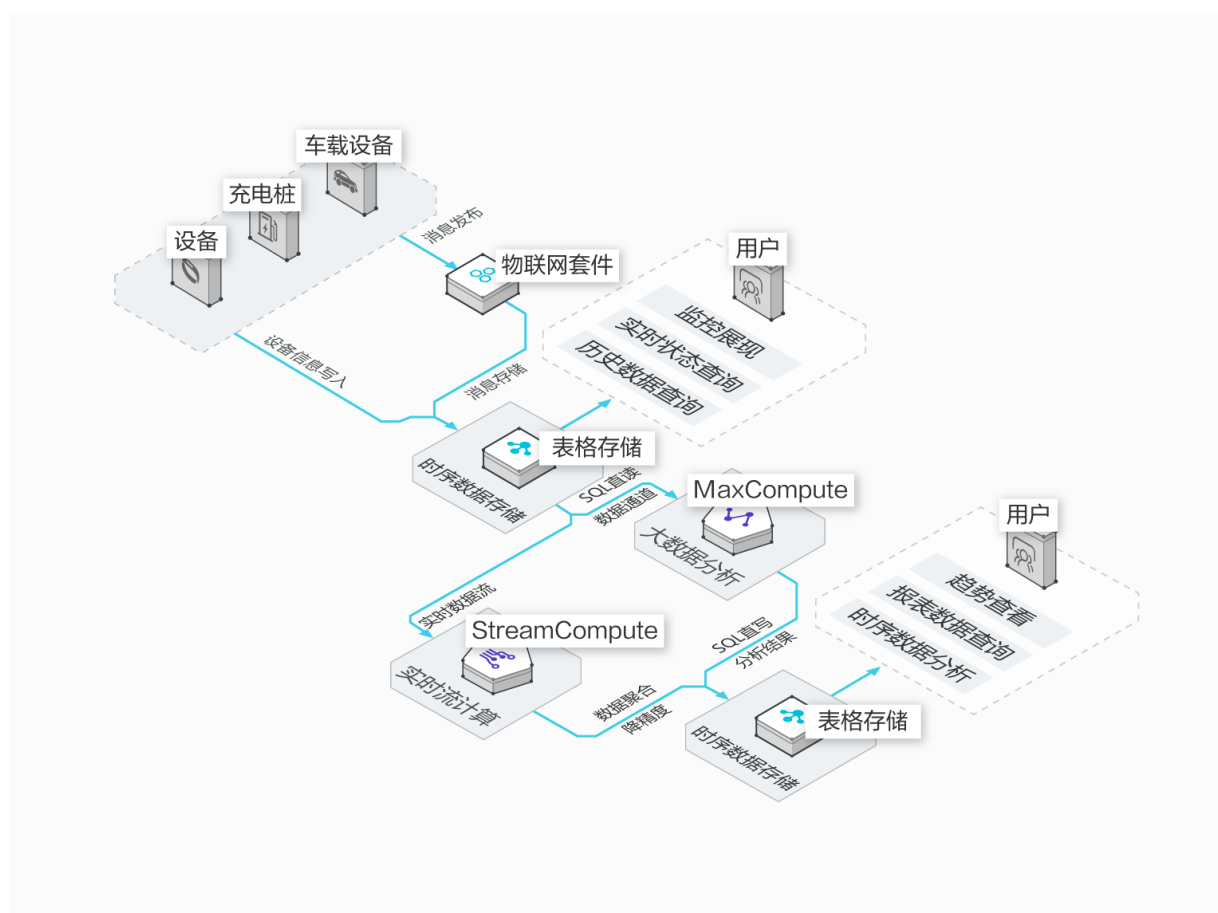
车载设备

充电桩

设备

消息发布

物联网套件

用户

监控展现

实时状态查询

历史数据查询

设备信息写入

消息存储

表格存储

时序数据存储

SQL直读

数据通道

MaxCompute

大数据分析

实时数据流

StreamCompute

实时流计算

用户

趋势查看

报表数据查询

时序数据分析

SQL直写

分析结果

数据聚合

降精度

表格存储

时序数据存储